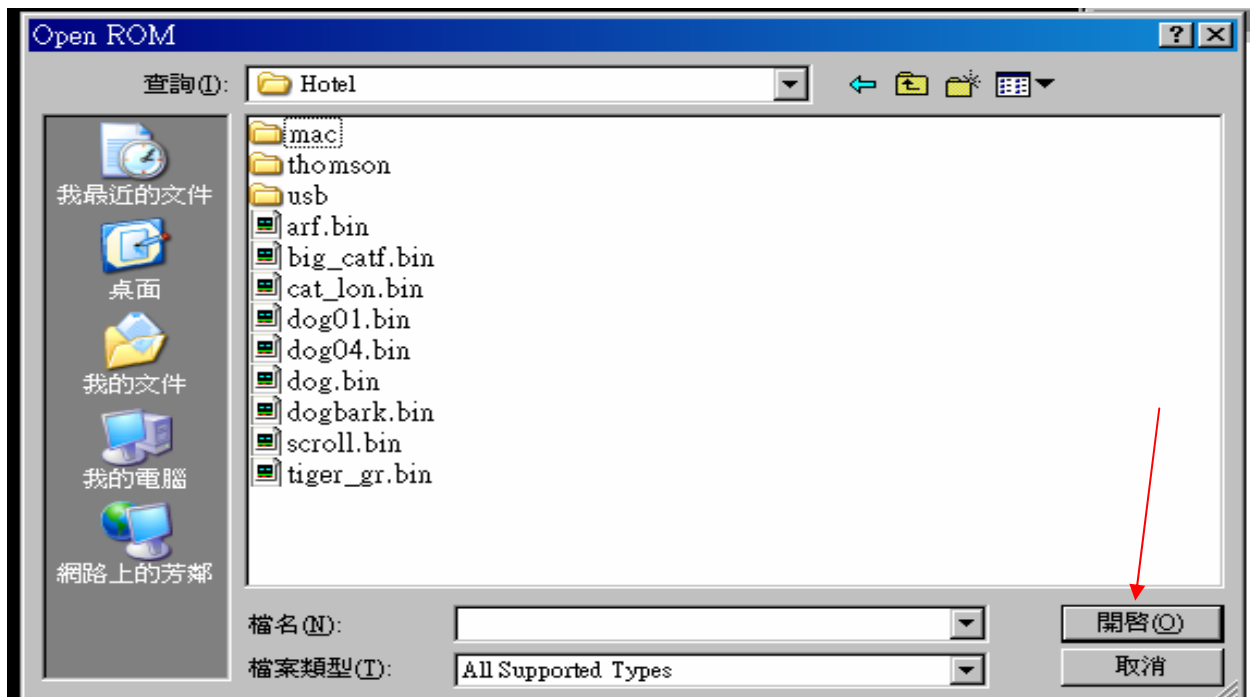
Open ROM

?

X

查詢(I):

Hotel

我最近的文件

桌面

我的文件

我的電腦

網路上的芳鄰

mac

thomson

usb

arf.bin

big_catf.bin

cat_lon.bin

dog01.bin

dog04.bin

dog.bin

dogbark.bin

scroll.bin

tiger_gr.bin

檔名(N):

開啓(O)

檔案類型(T):

All Supported Types

取消